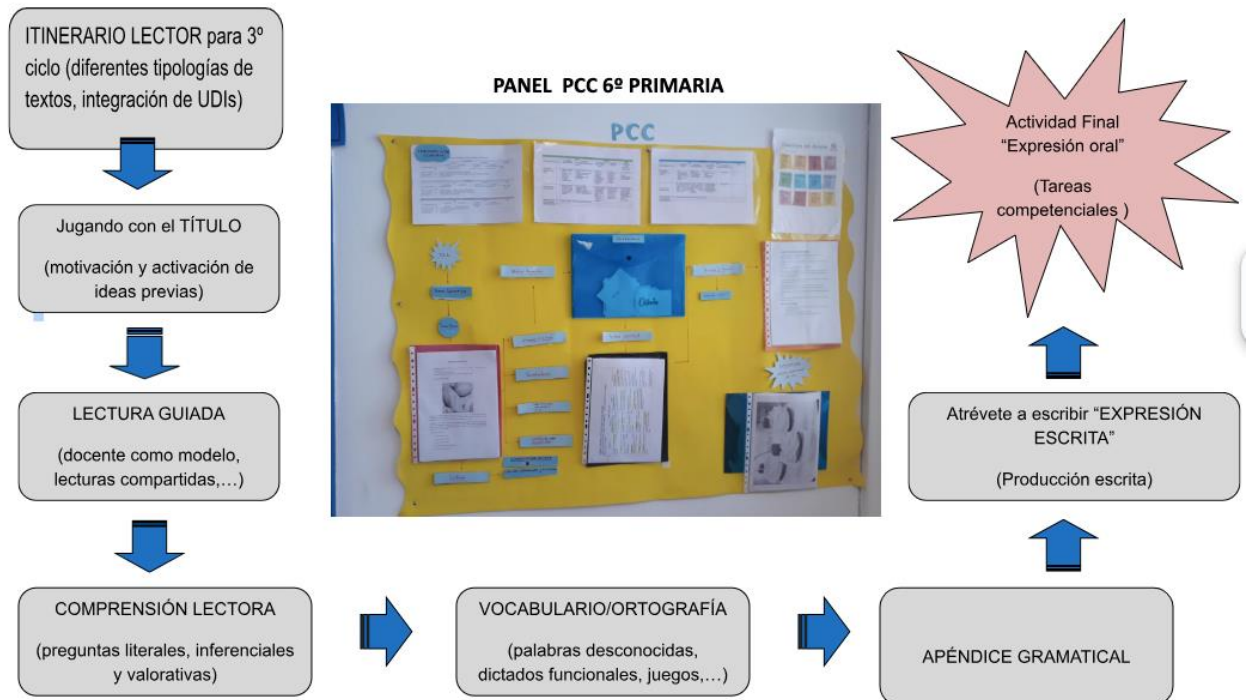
ITINERARIO LECTOR para 3º ciclo (diferentes tipologías de textos, integración de UDIs)

Jugando con el TÍTULO

(motivación y activación de ideas previas)

LECTURA GUIADA

(docente como modelo, lecturas compartidas,…)

COMPRENSIÓN LECTORA

(preguntas literales, inferenciales y valorativas)

PANEL PCC 6º PRIMARIA

PCC

VOCABULARIO/ORTOGRAFÍA

(palabras desconocidas, dictados funcionales, juegos,…)

APÉNDICE GRAMATICAL

Atrévete a escribir "EXPRESIÓN ESCRITA"

(Producción escrita)

Actividad Final "Expresión oral"

(Tareas competenciales )